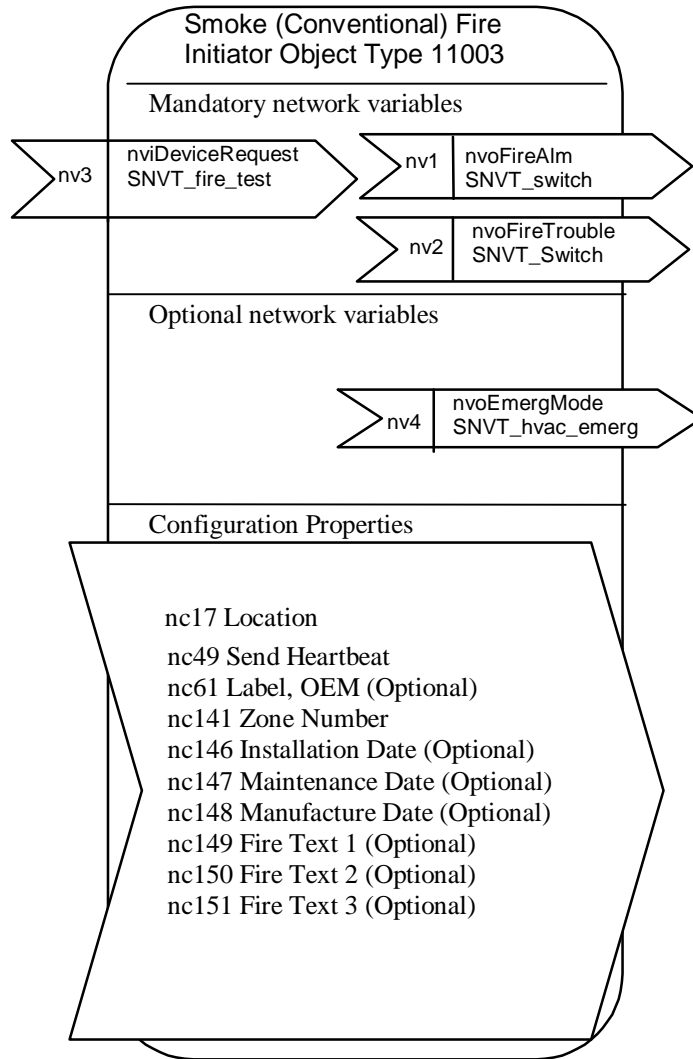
Smoke (Conventional) Fire Initiator Object Type 11003

Mandatory network variables

nv3 nviDeviceRequest SNVT_fire_test

nv1 nvoFireAlm SNVT_switch

nv2 nvoFireTrouble SNVT_Switch

Optional network variables

nv4 nvoEmergMode SNVT_hvac_emerg

Configuration Properties

nc17 Location
nc49 Send Heartbeat
nc61 Label, OEM (Optional)
nc141 Zone Number
nc146 Installation Date (Optional)
nc147 Maintenance Date (Optional)
nc148 Manufacture Date (Optional)
nc149 Fire Text 1 (Optional)
nc150 Fire Text 2 (Optional)
nc151 Fire Text 3 (Optional)